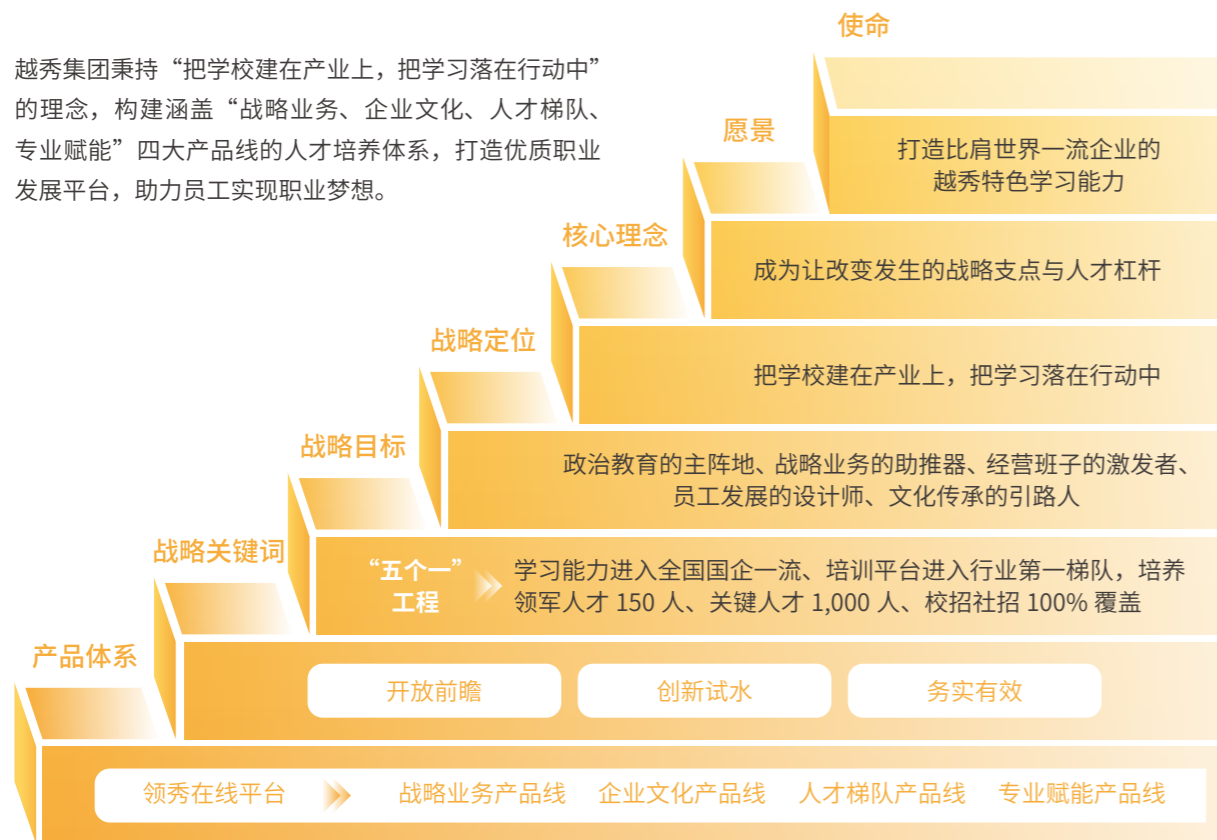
越秀集团秉持“把学校建在产业上，把学习落在行动中”的理念，构建涵盖“战略业务、企业文化、人才梯队、专业赋能”四大产品线的人才培养体系，打造优质职业发展平台，助力员工实现职业梦想。

使命

愿景

打造比肩世界一流企业的越秀特色学习能力

核心理念

成为让改变发生的战略支点与人才杠杆

战略定位

把学校建在产业上，把学习落在行动中

战略目标

政治教育的主阵地、战略业务的助推器、经营班子的激发者、员工发展的设计师、文化传承的引路人

战略关键词

“五个一”工程

学习能力进入全国国企一流、培训平台进入行业第一梯队，培养领军人才 150 人、关键人才 1,000 人、校招社招 100% 覆盖

产品体系

开放前瞻

创新试水

务实有效

领秀在线平台

战略业务产品线

企业文化产品线

人才梯队产品线

专业赋能产品线